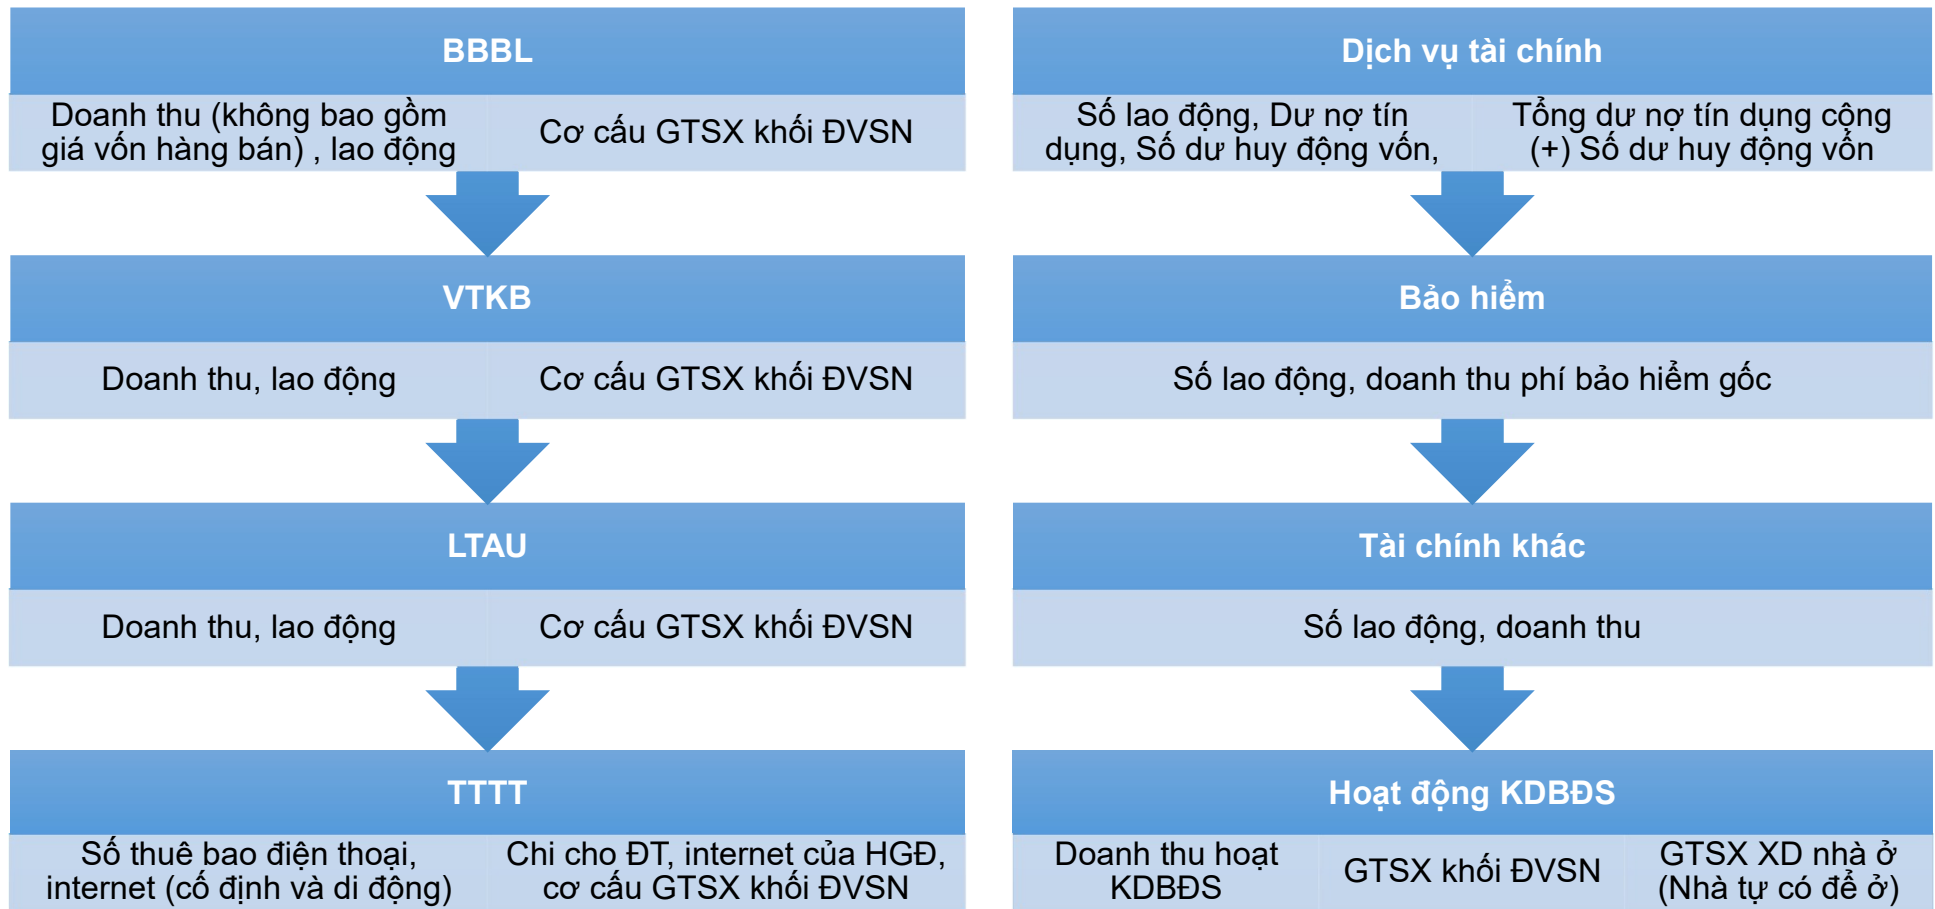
BBBL

Doanh thu (không bao gồm giá vốn hàng bán) , lao động

Cơ cấu GTSX khối ĐVSN

VTKB

Doanh thu, lao động

Cơ cấu GTSX khối ĐVSN

LTAU

Doanh thu, lao động

Cơ cấu GTSX khối ĐVSN

TTTT

Số thuê bao điện thoại, internet (cố định và di động)

Chi cho ĐT, internet của HGĐ, cơ cấu GTSX khối ĐVSN

Dịch vụ tài chính

Số lao động, Dư nợ tín dụng, Số dư huy động vốn,

Tổng dư nợ tín dụng cộng (+) Số dư huy động vốn

Bảo hiểm

Số lao động, doanh thu phí bảo hiểm gốc

Tài chính khác

Số lao động, doanh thu

Hoạt động KDBĐS

Doanh thu hoạt KDBĐS

GTSX khối ĐVSN

GTSX XD nhà ở (Nhà tự có để ở)